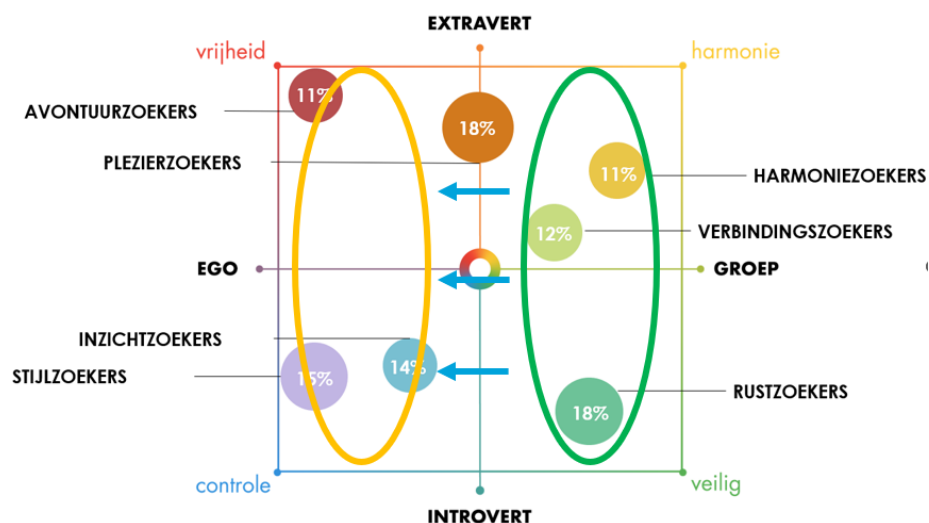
EXTRAVERT

vrijheid

harmonie

AVONTUURZOEKERS

11%

18%

PLEZIERZOEKERS

11%

HARMONIEZOEKERS

12%

VERBINDINGSZOEKERS

EGO

GROEP

INZICHTZOEKERS

STIJLZOEKERS

15%

14%

RUSTZOEKERS

18%

controle

veilig

INTROVERT